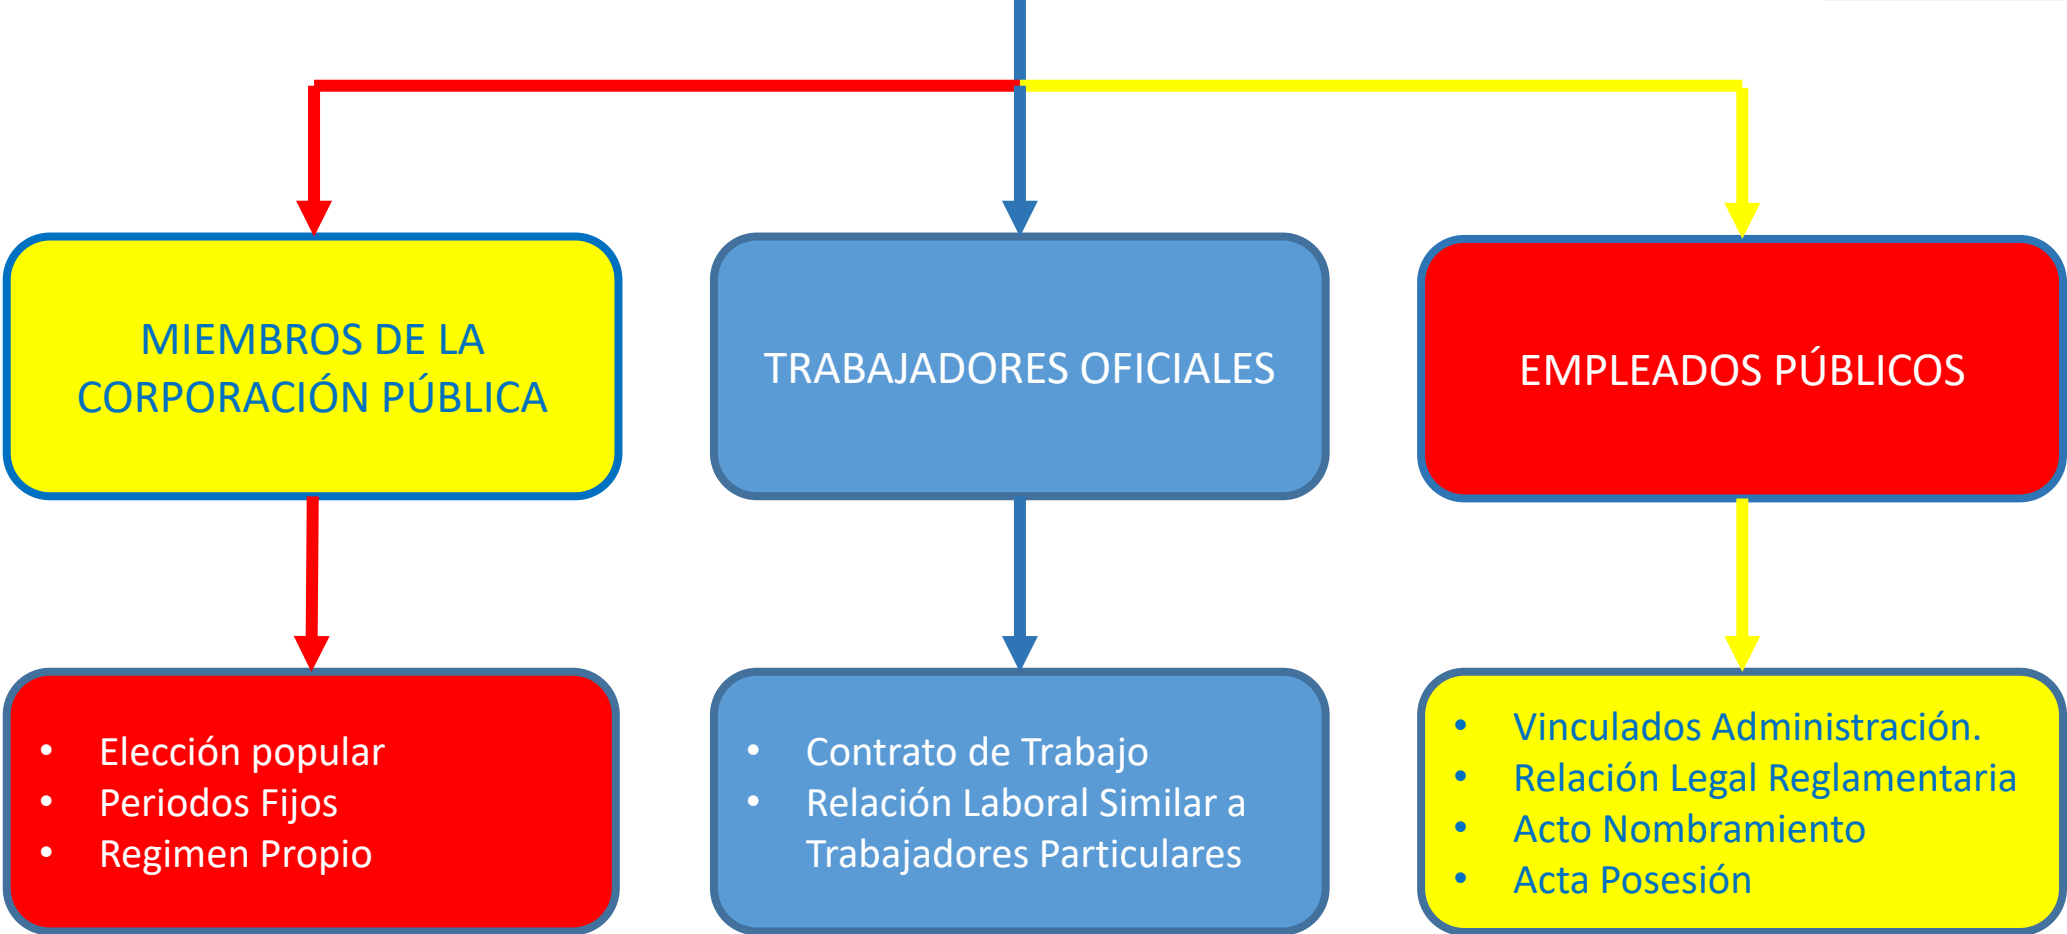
MIEMBROS DE LA CORPORACIÓN PÚBLICA

TRABAJADORES OFICIALES

EMPLEADOS PÚBLICOS

- Elección popular
- Periodos Fijos
- Regimen Propio

- Contrato de Trabajo
- Relación Laboral Similar a Trabajadores Particulares

- Vinculados Administración.
- Relación Legal Reglamentaria
- Acto Nombramiento
- Acta Posesión